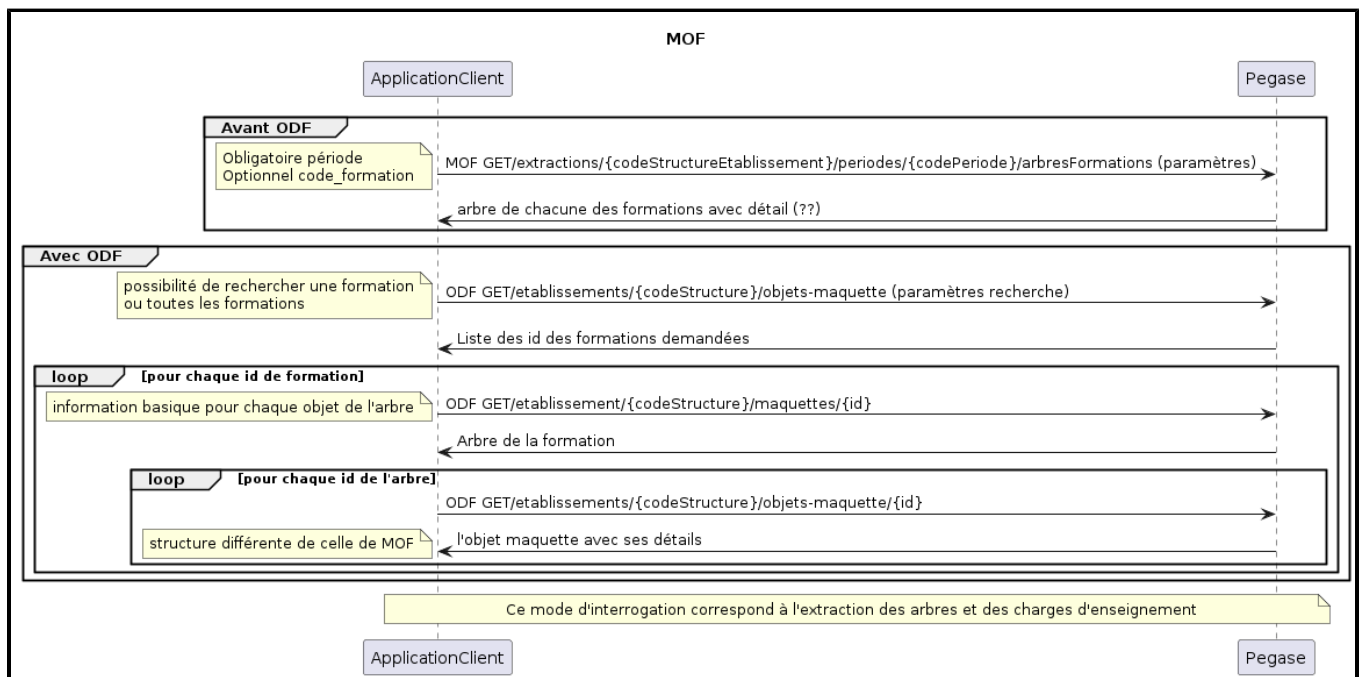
MOF

ApplicationClient

Pegase

Avant ODF

Obligatoire période
Optionnel code_formation

MOF GET/extractions/{codeStructureEtablissement}/periodes/{codePeriode}/arbresFormations (paramètres)

arbre de chacune des formations avec détail (??)

Avec ODF

possibilité de rechercher une formation ou toutes les formations

ODF GET/etablissements/{codeStructure}/objets-maquette (paramètres recherche)

Liste des id des formations demandées

loop [pour chaque id de formation]

information basique pour chaque objet de l'arbre

ODF GET/etablissement/{codeStructure}/maquettes/{id}

Arbre de la formation

loop [pour chaque id de l'arbre]

ODF GET/etablissements/{codeStructure}/objets-maquette/{id}

structure différente de celle de MOF

l'objet maquette avec ses détails

Ce mode d'interrogation correspond à l'extraction des arbres et des charges d'enseignement

ApplicationClient

Pegase